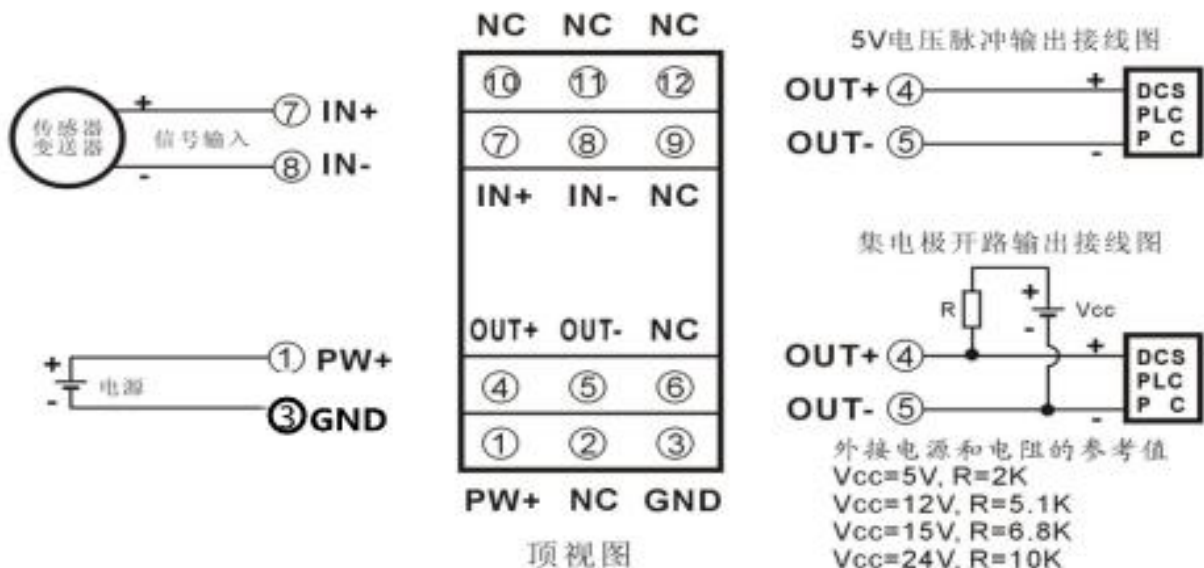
传感器
变送器
+
信号输入
-
⑦ IN+
⑧ IN-

+
电源
-
① PW+
③ GND

NC NC NC
⑩ ⑪ ⑫
⑦ ⑧ ⑨
IN+ IN- NC
OUT+ OUT- NC
④ ⑤ ⑥
① ② ③
PW+ NC GND
顶视图

5V电压脉冲输出接线图
OUT+ ④
OUT- ⑤
+
-
DCS
PLC
P C

集电极开路输出接线图
R
+
-
Vcc
OUT+ ④
OUT- ⑤
+
-
DCS
PLC
P C
外接电源和电阻的参考值
Vcc=5V, R=2K
Vcc=12V, R=5.1K
Vcc=15V, R=6.8K
Vcc=24V, R=10K